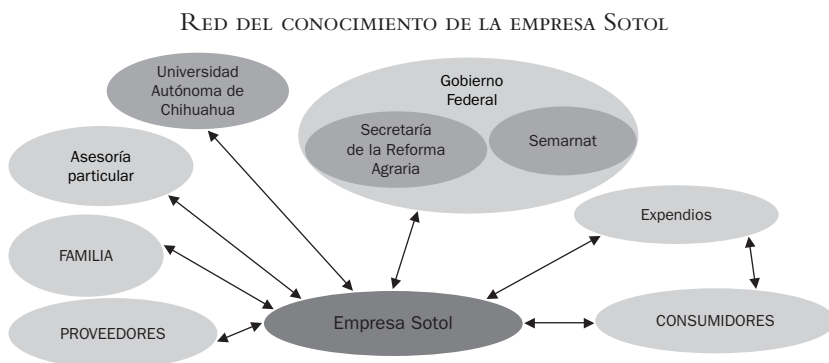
RED DEL CONOCIMIENTO DE LA EMPRESA SOTOL

Universidad Autónoma de Chihuahua

Gobierno Federal

Secretaría de la Reforma Agraria

Semarnat

Asesoría particular

Expendios

FAMILIA

PROVEEDORES

Empresa Sotol

CONSUMIDORES